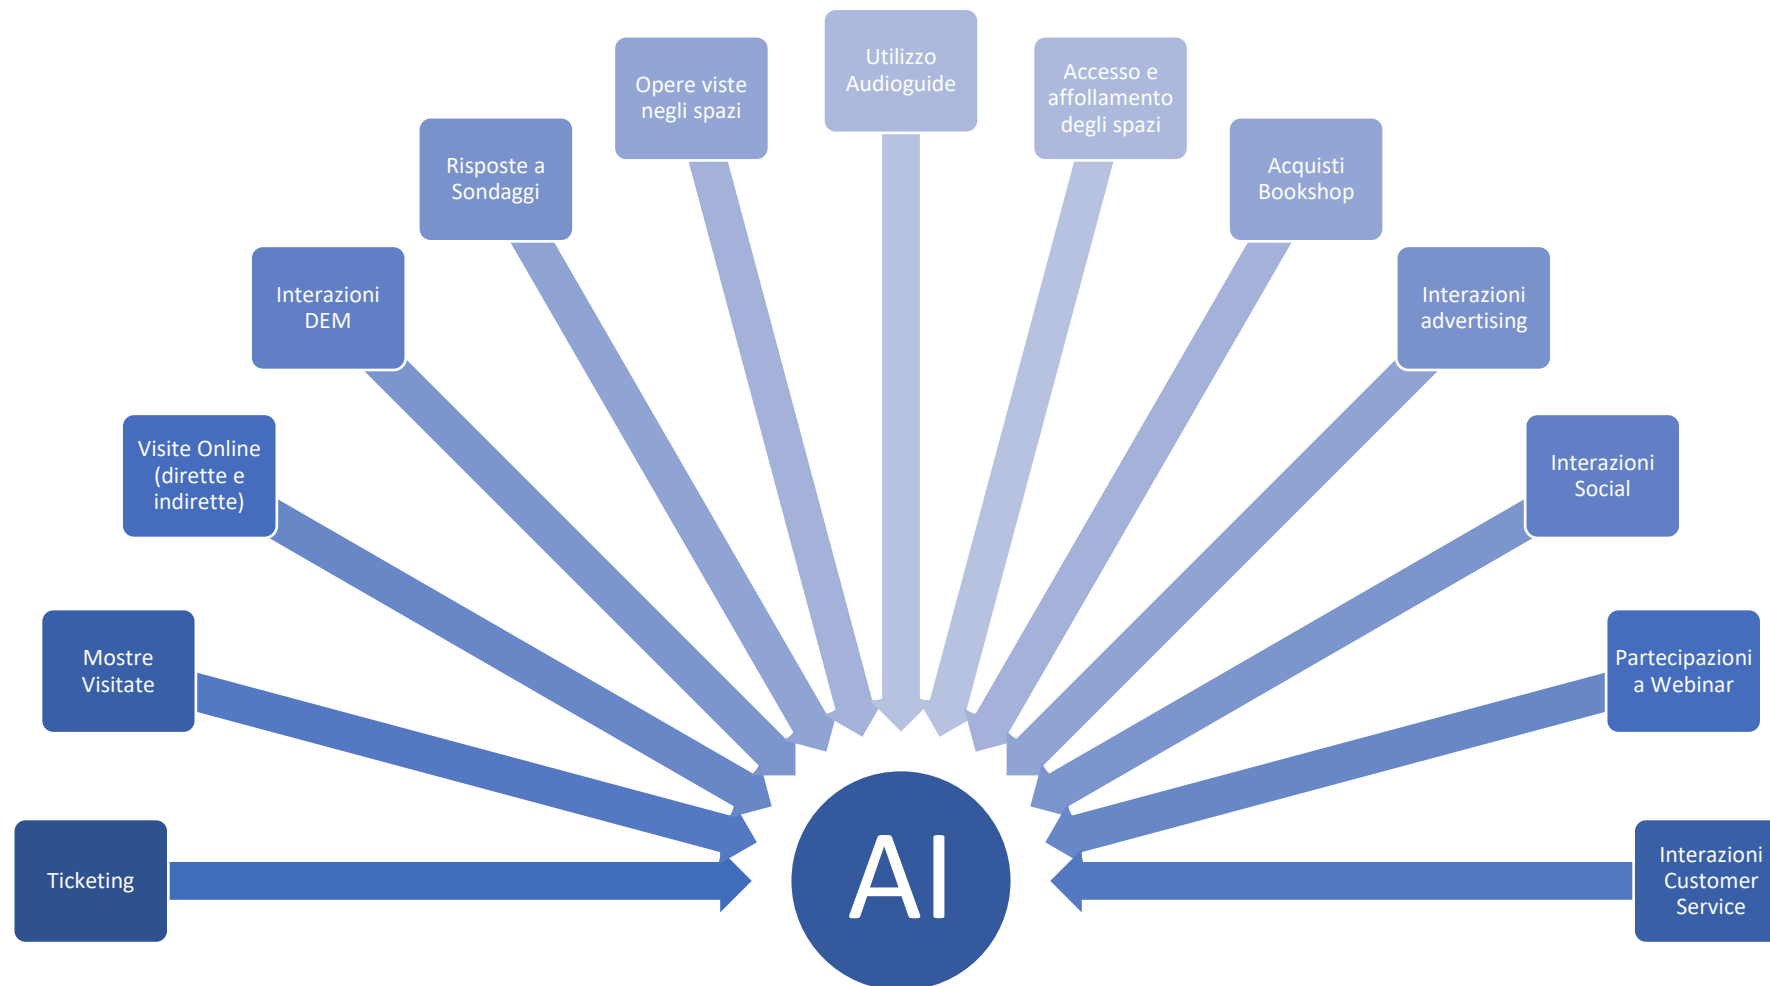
Ticketing

Mostre Visitate

Visite Online (dirette e indirette)

Interazioni DEM

Risposte a Sondaggi

Opere viste negli spazi

Utilizzo Audioguide

Accesso e affollamento degli spazi

Acquisti Bookshop

Interazioni advertising

Interazioni Social

Partecipazioni a Webinar

Interazioni Customer Service

AI